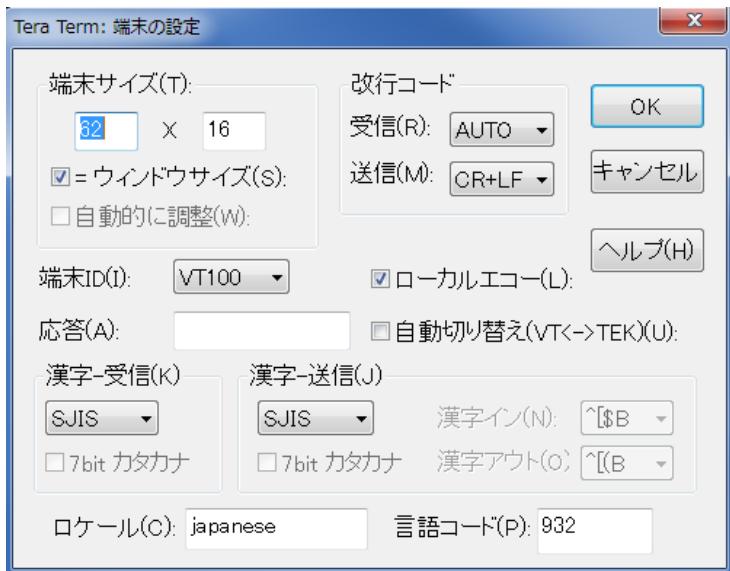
Tera Term: 端末の設定

端末サイズ(T):
82 X 16
☑ = ウィンドウサイズ(S):
☐ 自動的に調整(W):

改行コード
受信(R): AUTO
送信(M): CR+LF

OK
キャンセル
ヘルプ(H)

端末ID(I): VT100
☑ ローカルエコー(L):
応答(A):
☐ 自動切り替え(VT<->TEK)(U):

漢字-受信(K)
SJIS
☐ 7bit カタカナ

漢字-送信(J)
SJIS
☐ 7bit カタカナ
漢字イン(N): ^[$B
漢字アウト(O): ^[(B

ロケール(C): japanese
言語コード(P): 932